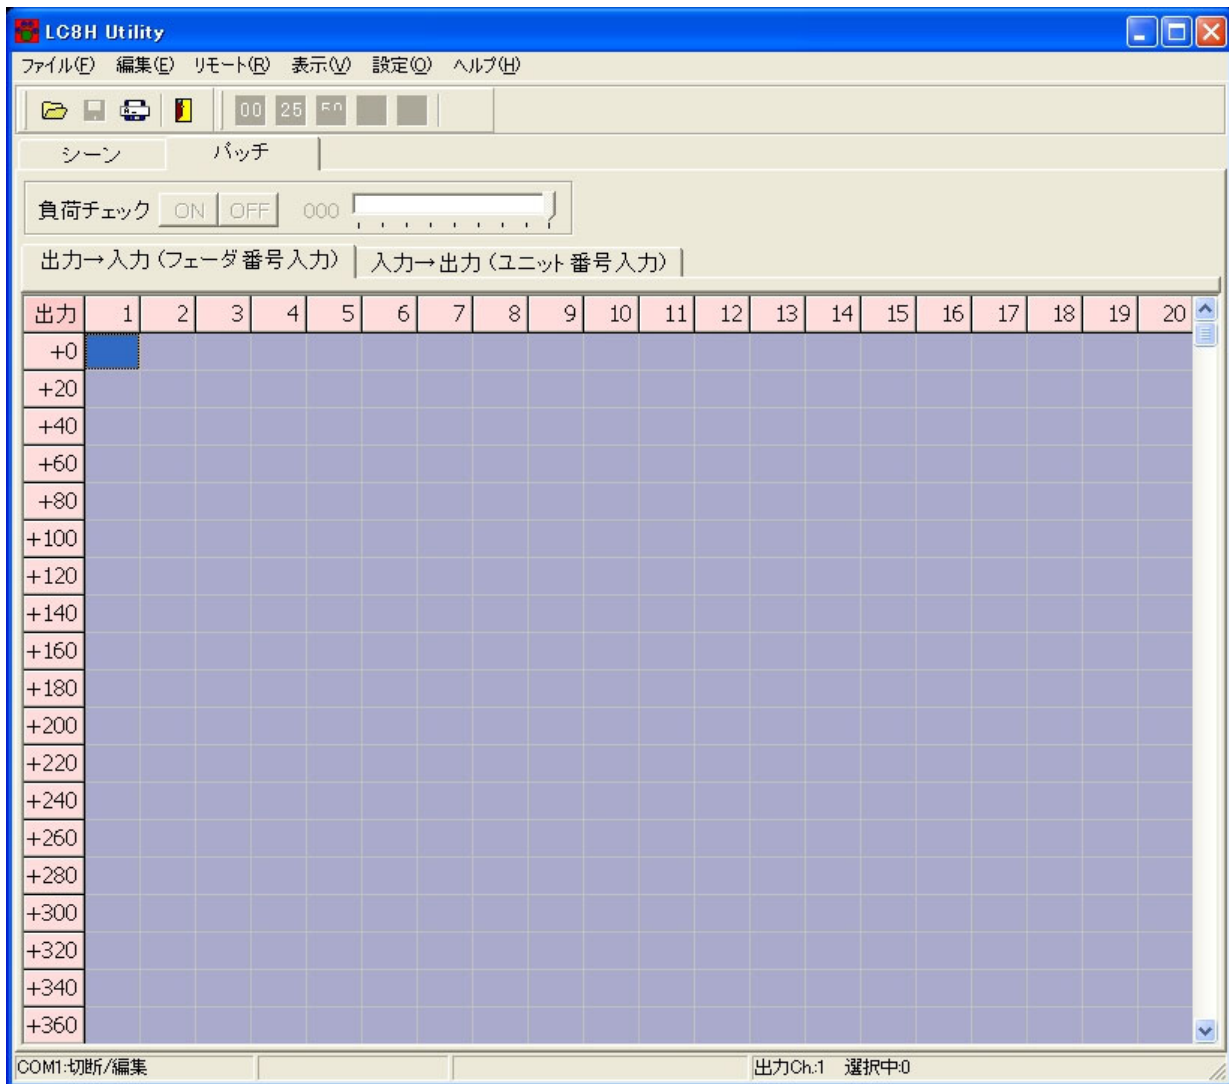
LC8H Utility

ファイル(F) 編集(E) リモート(R) 表示(V) 設定(O) ヘルプ(H)

00 25 50

シーン パッチ

負荷チェック ON OFF 000

出力→入力 (フェーダ番号入力) 入力→出力 (ユニット番号入力)

| 出力 | 1 | 2 | 3 | 4 | 5 | 6 | 7 | 8 | 9 | 10 | 11 | 12 | 13 | 14 | 15 | 16 | 17 | 18 | 19 | 20 |
|---|---|---|---|---|---|---|---|---|---|---|---|---|---|---|---|---|---|---|---|---|
| +0 | | | | | | | | | | | | | | | | | | | | |
| +20 | | | | | | | | | | | | | | | | | | | | |
| +40 | | | | | | | | | | | | | | | | | | | | |
| +60 | | | | | | | | | | | | | | | | | | | | |
| +80 | | | | | | | | | | | | | | | | | | | | |
| +100 | | | | | | | | | | | | | | | | | | | | |
| +120 | | | | | | | | | | | | | | | | | | | | |
| +140 | | | | | | | | | | | | | | | | | | | | |
| +160 | | | | | | | | | | | | | | | | | | | | |
| +180 | | | | | | | | | | | | | | | | | | | | |
| +200 | | | | | | | | | | | | | | | | | | | | |
| +220 | | | | | | | | | | | | | | | | | | | | |
| +240 | | | | | | | | | | | | | | | | | | | | |
| +260 | | | | | | | | | | | | | | | | | | | | |
| +280 | | | | | | | | | | | | | | | | | | | | |
| +300 | | | | | | | | | | | | | | | | | | | | |
| +320 | | | | | | | | | | | | | | | | | | | | |
| +340 | | | | | | | | | | | | | | | | | | | | |
| +360 | | | | | | | | | | | | | | | | | | | | |

COM1:切断/編集 出力Ch:1 選択中:0